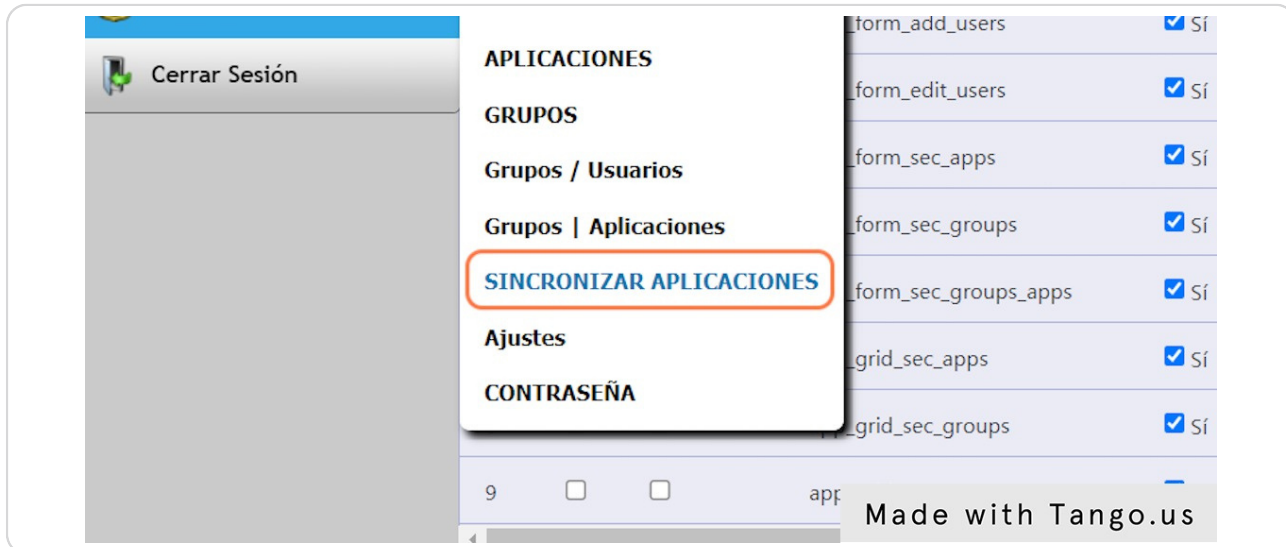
Cerrar Sesión

APLICACIONES

GRUPOS

Grupos / Usuarios

Grupos | Aplicaciones

SINCRONIZAR APLICACIONES

Ajustes

CONTRASEÑA

_form_add_users Sí
_form_edit_users Sí
_form_sec_apps Sí
_form_sec_groups Sí
_form_sec_groups_apps Sí
_grid_sec_apps Sí
_grid_sec_groups Sí
9 app

Made with Tango.us